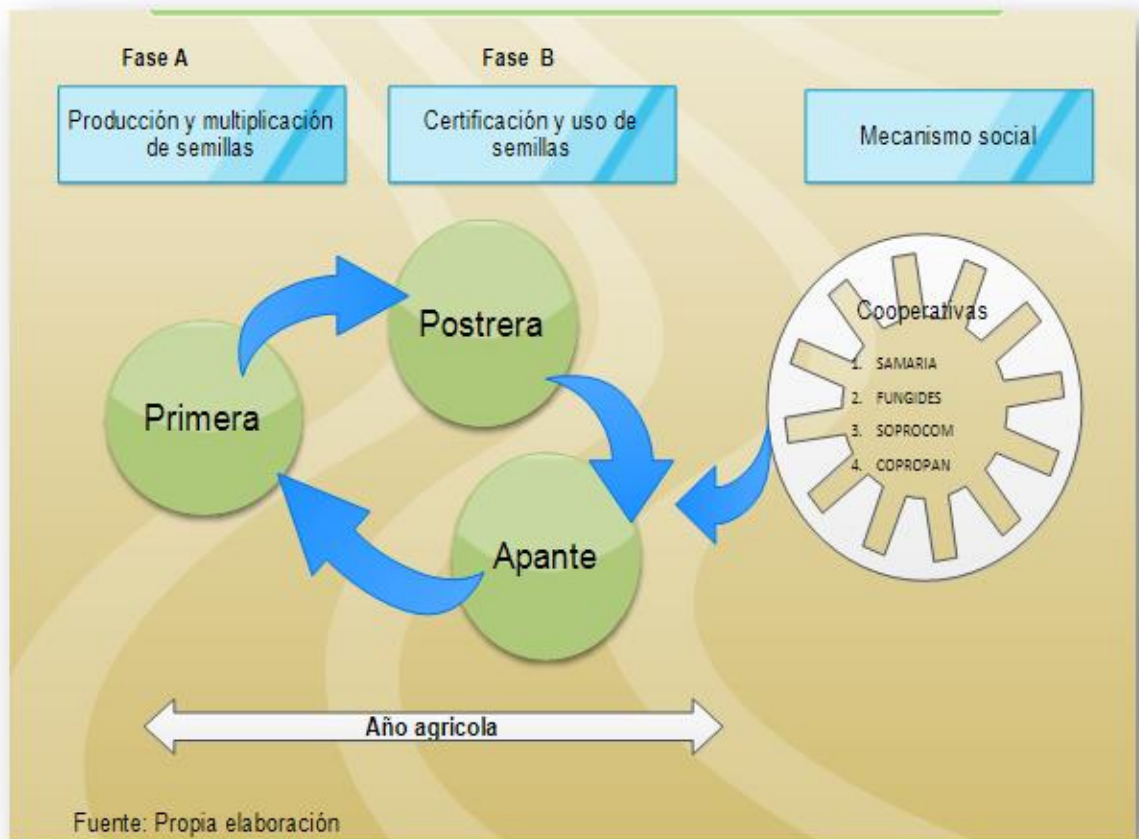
Fase A

Fase B

Producción y multiplicación de semillas

Certificación y uso de semillas

Mecanismo social

Postrera

Primera

Apante

Cooperativas

1. SAMARIA
2. FUNGIDES
3. SOPROCOM
4. COPROPAN

Año agricola

Fuente: Propia elaboración